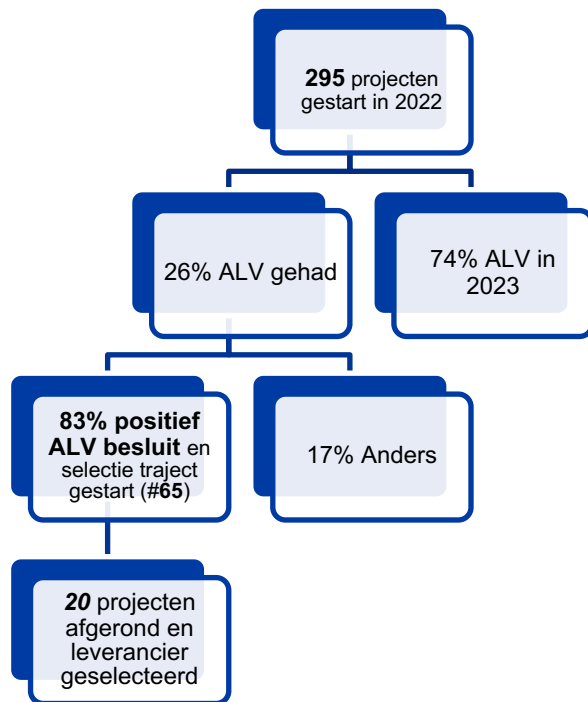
**295** projecten gestart in 2022

26% ALV gehad

74% ALV in 2023

**83% positief ALV besluit** en selectie traject gestart (#**65**)

17% Anders

***20*** projecten afgerond en leverancier geselecteerd